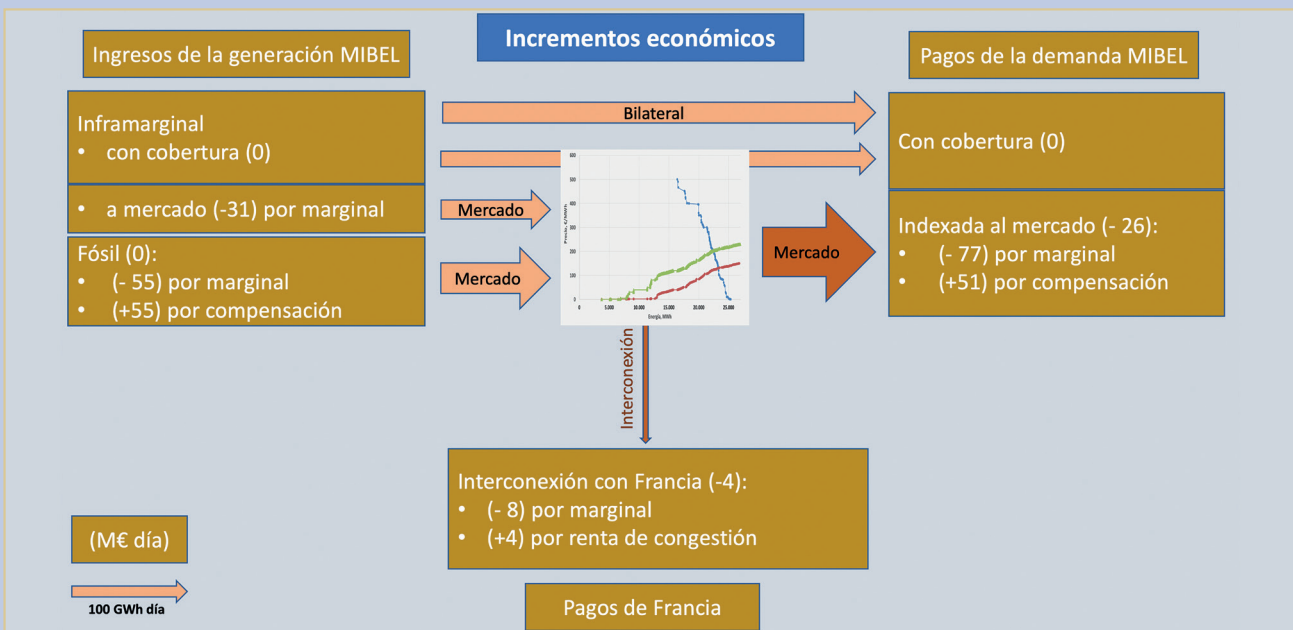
Incrementos económicos

Ingresos de la generación MIBEL

Pagos de la demanda MIBEL

Inframarginal
• con cobertura (0)

Bilateral

Con cobertura (0)

• a mercado (-31) por marginal

Mercado

Fósil (0):
• (- 55) por marginal
• (+55) por compensación

Mercado

600
500
400
300
200
100
0
0 5.000 10.000 15.000 20.000 25.000
Precio €/MWh
Energía, MWh

Mercado

Indexada al mercado (- 26):
• (- 77) por marginal
• (+51) por compensación

Interconexión

Interconexión con Francia (-4):
• (- 8) por marginal
• (+4) por renta de congestión

(M€ día)

100 GWh día

Pagos de Francia